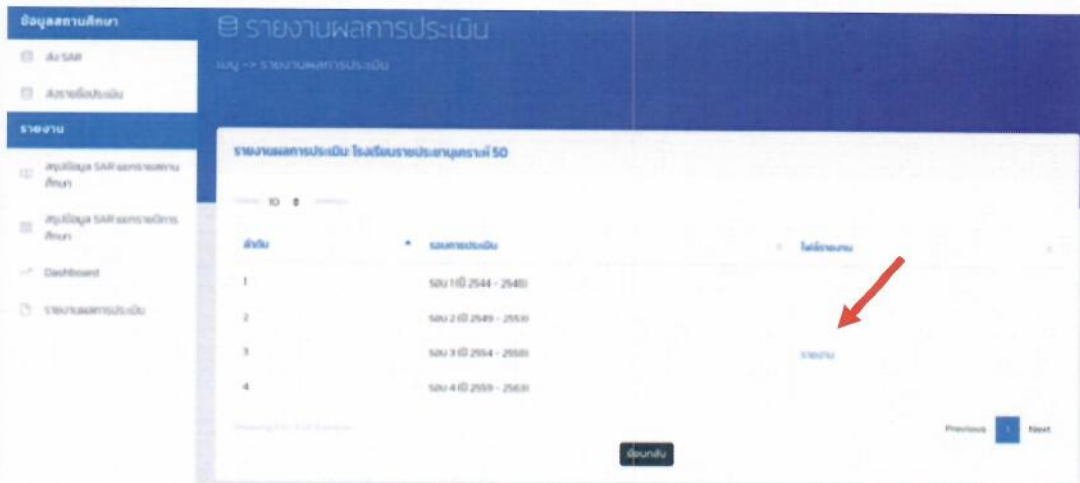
ข้อมูลสถานศึกษา

ส่ง SAR

ส่งรายชื่อประเมิน

รายงาน

สรุปข้อมูล SAR ของสถานศึกษา

สรุปข้อมูล SAR ของกรมการศึกษา

Dashboard

รายงานผลการประเมิน

รายงานผลการประเมิน

เมนู -> รายงานผลการประเมิน

รายงานผลการประเมิน โรงเรียนราชประชานุเคราะห์ 50

Show 10 entries

| ลำดับ | รอบการประเมิน | ไฟล์รายงาน |
|---|---|---|
| 1 | รอบ 1 (ปี 2544 - 2548) | |
| 2 | รอบ 2 (ปี 2549 - 2553) | |
| 3 | รอบ 3 (ปี 2554 - 2558) | รายงาน |
| 4 | รอบ 4 (ปี 2559 - 2563) | |

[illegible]

Previous 1 Next

ย้อนกลับ